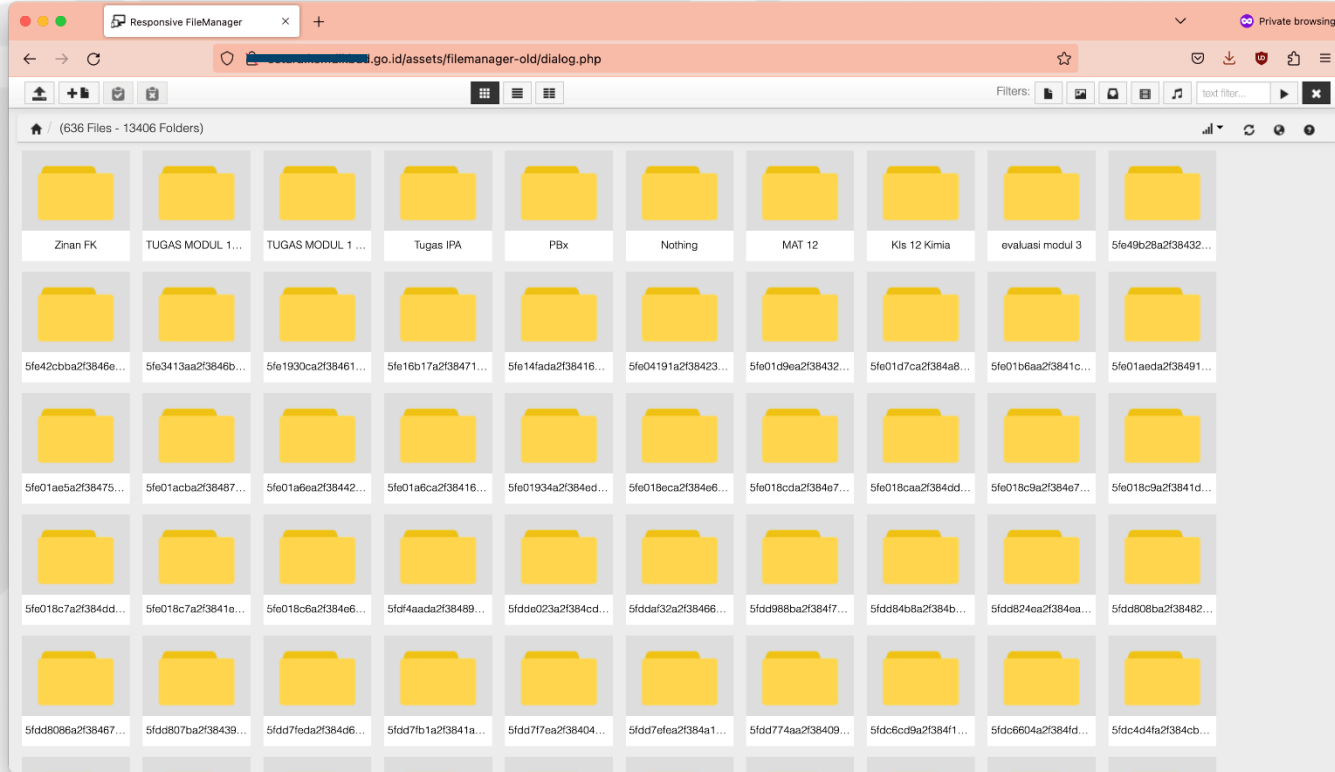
Responsive FileManager

Private browsing

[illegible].go.id/assets/filemanager-old/dialog.php

Filters: text filter...

(636 Files - 13406 Folders)

Zinan FK
TUGAS MODUL 1...
TUGAS MODUL 1 ...
Tugas IPA
PBx
Nothing
MAT 12
Kls 12 Kimia
evaluasi modul 3
5fe49b28a2f38432...

5fe42cbba2f3846e...
5fe3413aa2f3846b...
5fe1930ca2f38461...
5fe16b17a2f38471...
5fe14fada2f38416...
5fe04191a2f38423...
5fe01d9ea2f38432...
5fe01d7ca2f384a8...
5fe01b6aa2f3841c...
5fe01aeda2f38491...

5fe01ae5a2f38475...
5fe01acba2f38487...
5fe01a6ea2f38442...
5fe01a6ca2f38416...
5fe01934a2f384ed...
5fe018eca2f384e6...
5fe018cda2f384e7...
5fe018caa2f384dd...
5fe018c9a2f384e7...
5fe018c9a2f3841d...

5fe018c7a2f384dd...
5fe018c7a2f3841e...
5fe018c6a2f384e6...
5fdf4aada2f38489...
5fdde023a2f384cd...
5fddaf32a2f38466...
5fdd988ba2f384f7...
5fdd84b8a2f384b...
5fdd824ea2f384ea...
5fdd808ba2f38482...

5fdd8086a2f38467...
5fdd807ba2f38439...
5fdd7feda2f384d6...
5fdd7fb1a2f3841a...
5fdd7f7ea2f38404...
5fdd7efea2f384a1...
5fdd774aa2f38409...
5fdc6cd9a2f384f1...
5fdc6604a2f384fd...
5fdc4d4fa2f384cb...